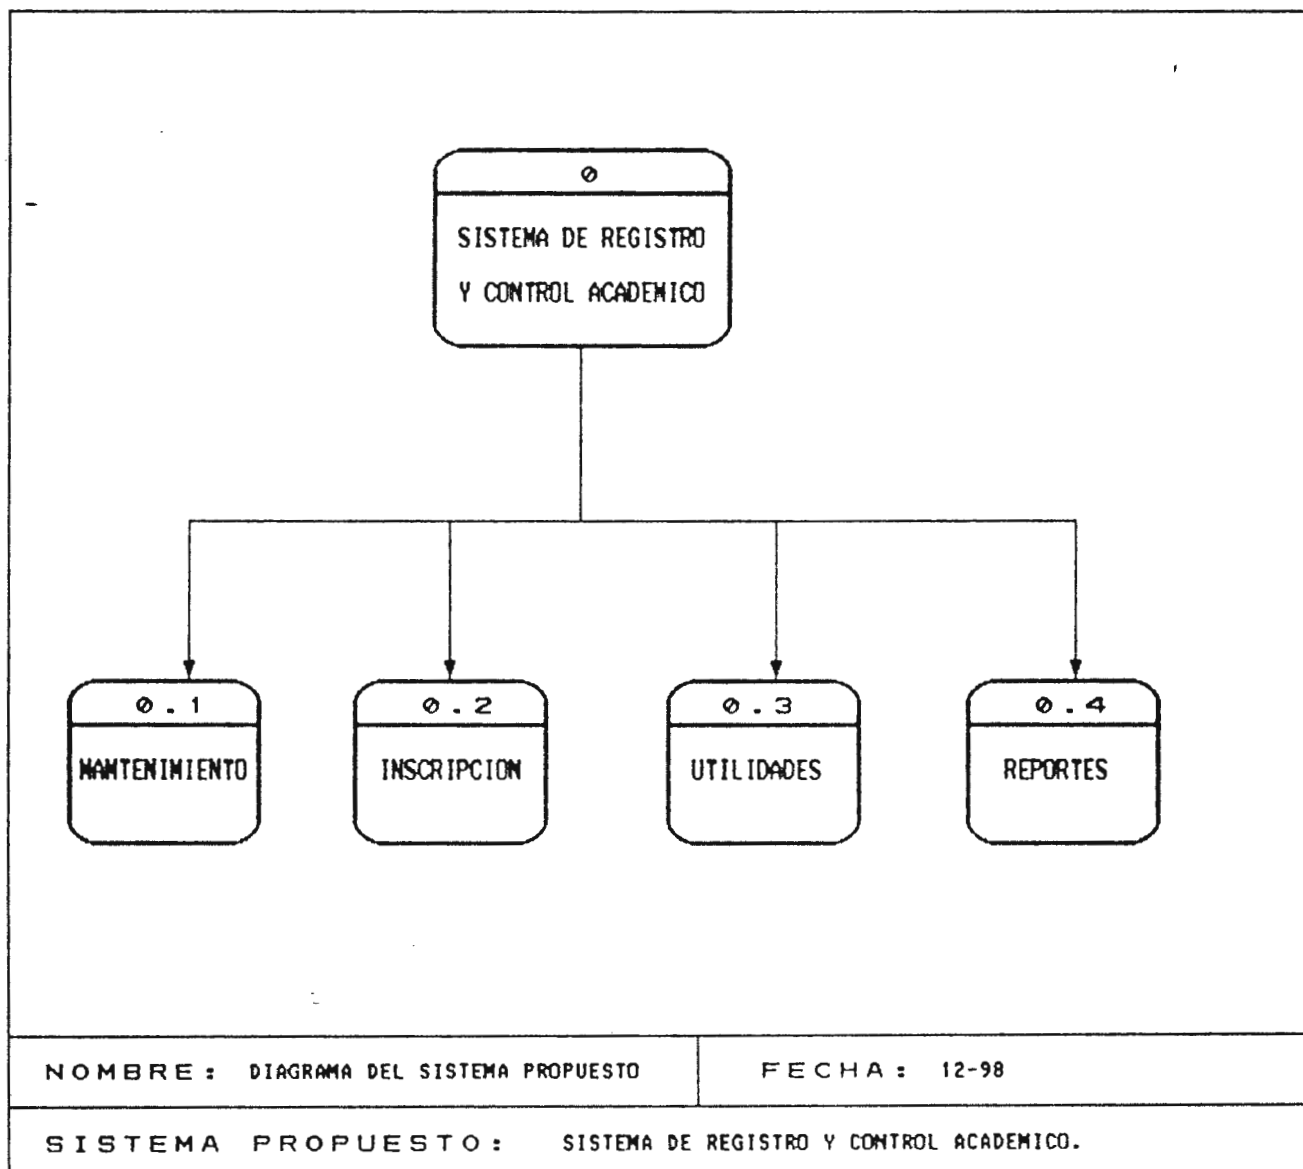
0

SISTEMA DE REGISTRO Y CONTROL ACADEMICO

0.1

MANTENIMIENTO

0.2

INSCRIPCION

0.3

UTILIDADES

0.4

REPORTES

NOMBRE: DIAGRAMA DEL SISTEMA PROPUESTO

FECHA: 12-98

SISTEMA PROPUESTO: SISTEMA DE REGISTRO Y CONTROL ACADEMICO.